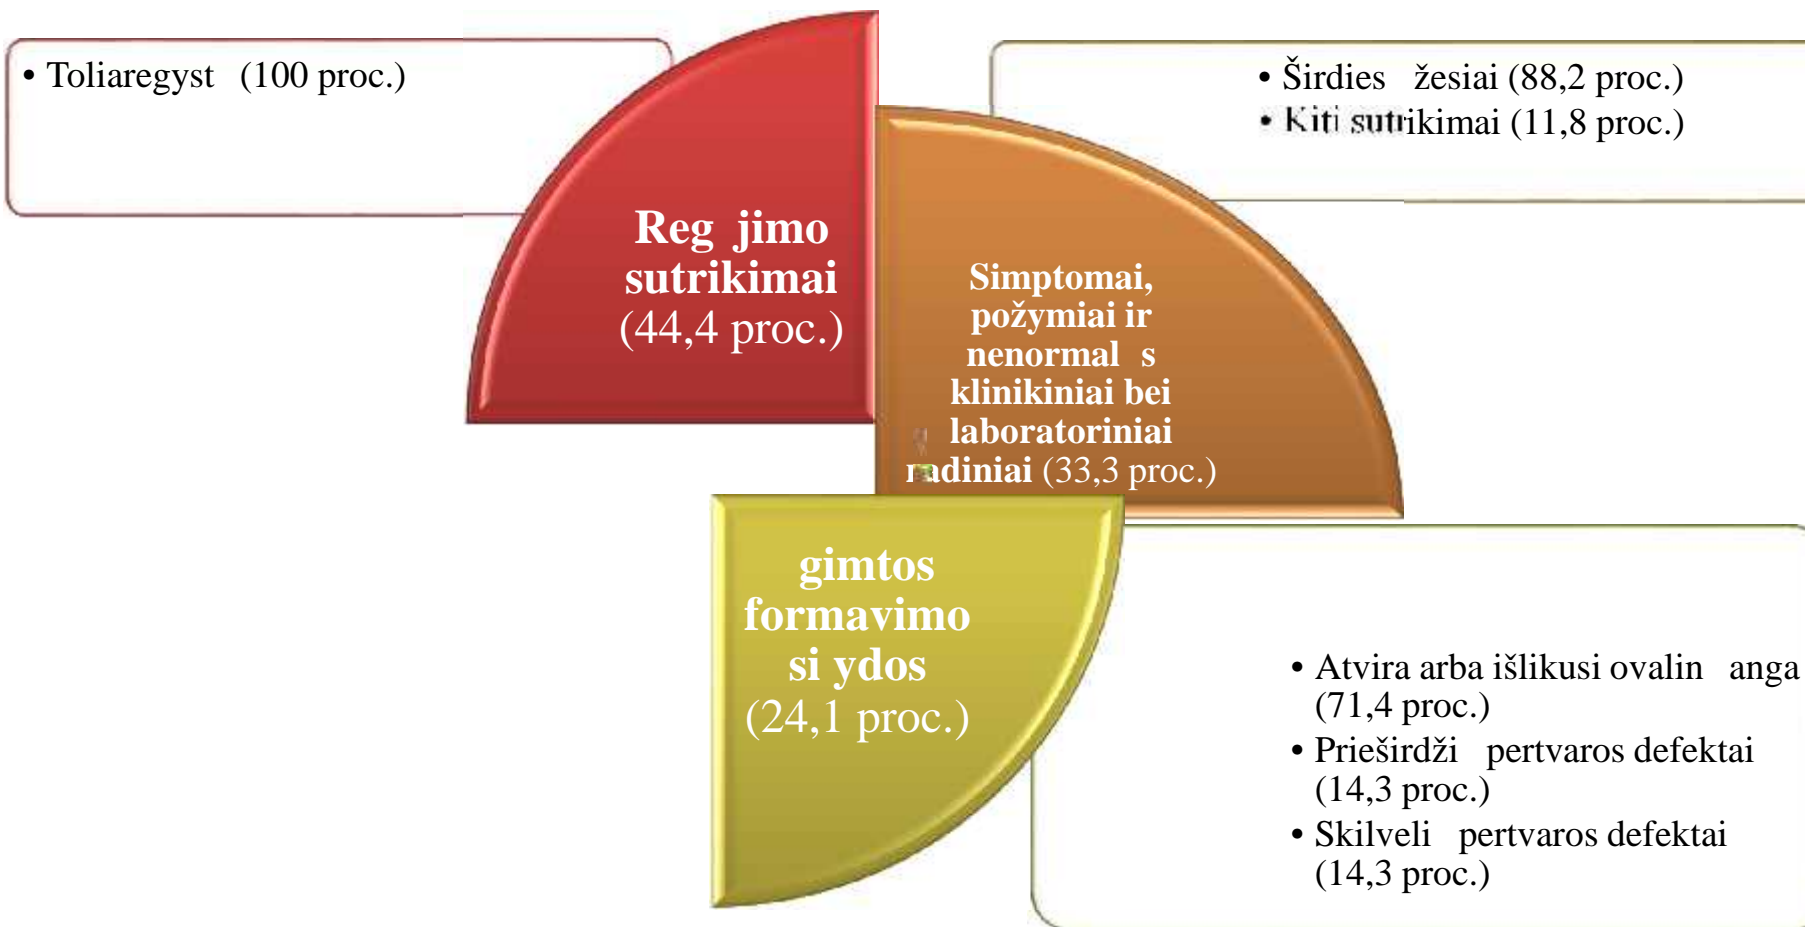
• Toliaregyst (100 proc.)

Reg jimo sutrikimai (44,4 proc.)

• Širdies žesiai (88,2 proc.)
• Kiti sutrikimai (11,8 proc.)

Simptomai, požymiai ir nenormal s klinikiniai bei laboratoriniai radiniai (33,3 proc.)

gimtos formavimo si ydos (24,1 proc.)

• Atvira arba išlikusi ovalin anga (71,4 proc.)
• Prieširdži pertvaros defektai (14,3 proc.)
• Skilveli pertvaros defektai (14,3 proc.)